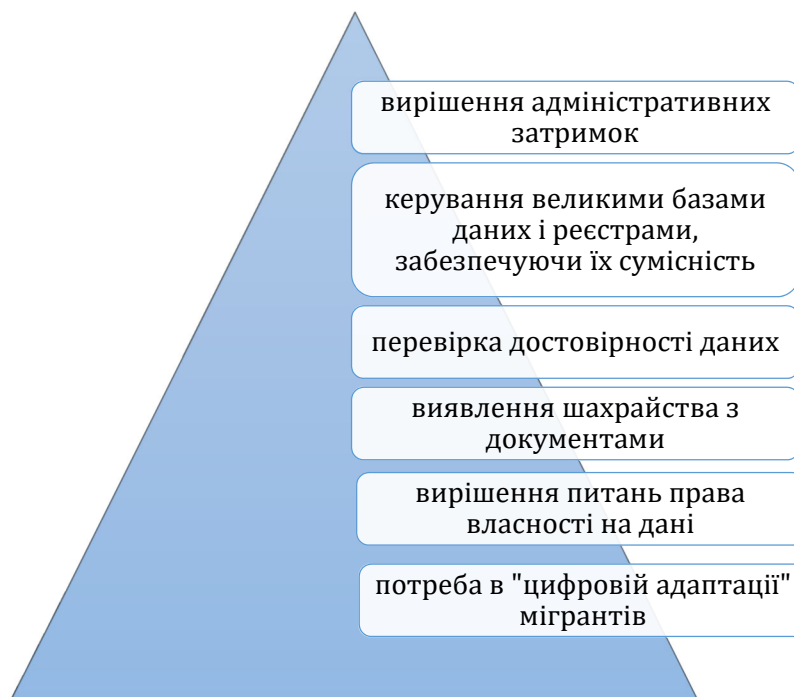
вирішення адміністративних затримок

керування великими базами даних і реєстрами, забезпечуючи їх сумісність

перевірка достовірності даних

виявлення шахрайства з документами

вирішення питань права власності на дані

потреба в "цифровій адаптації" мігрантів